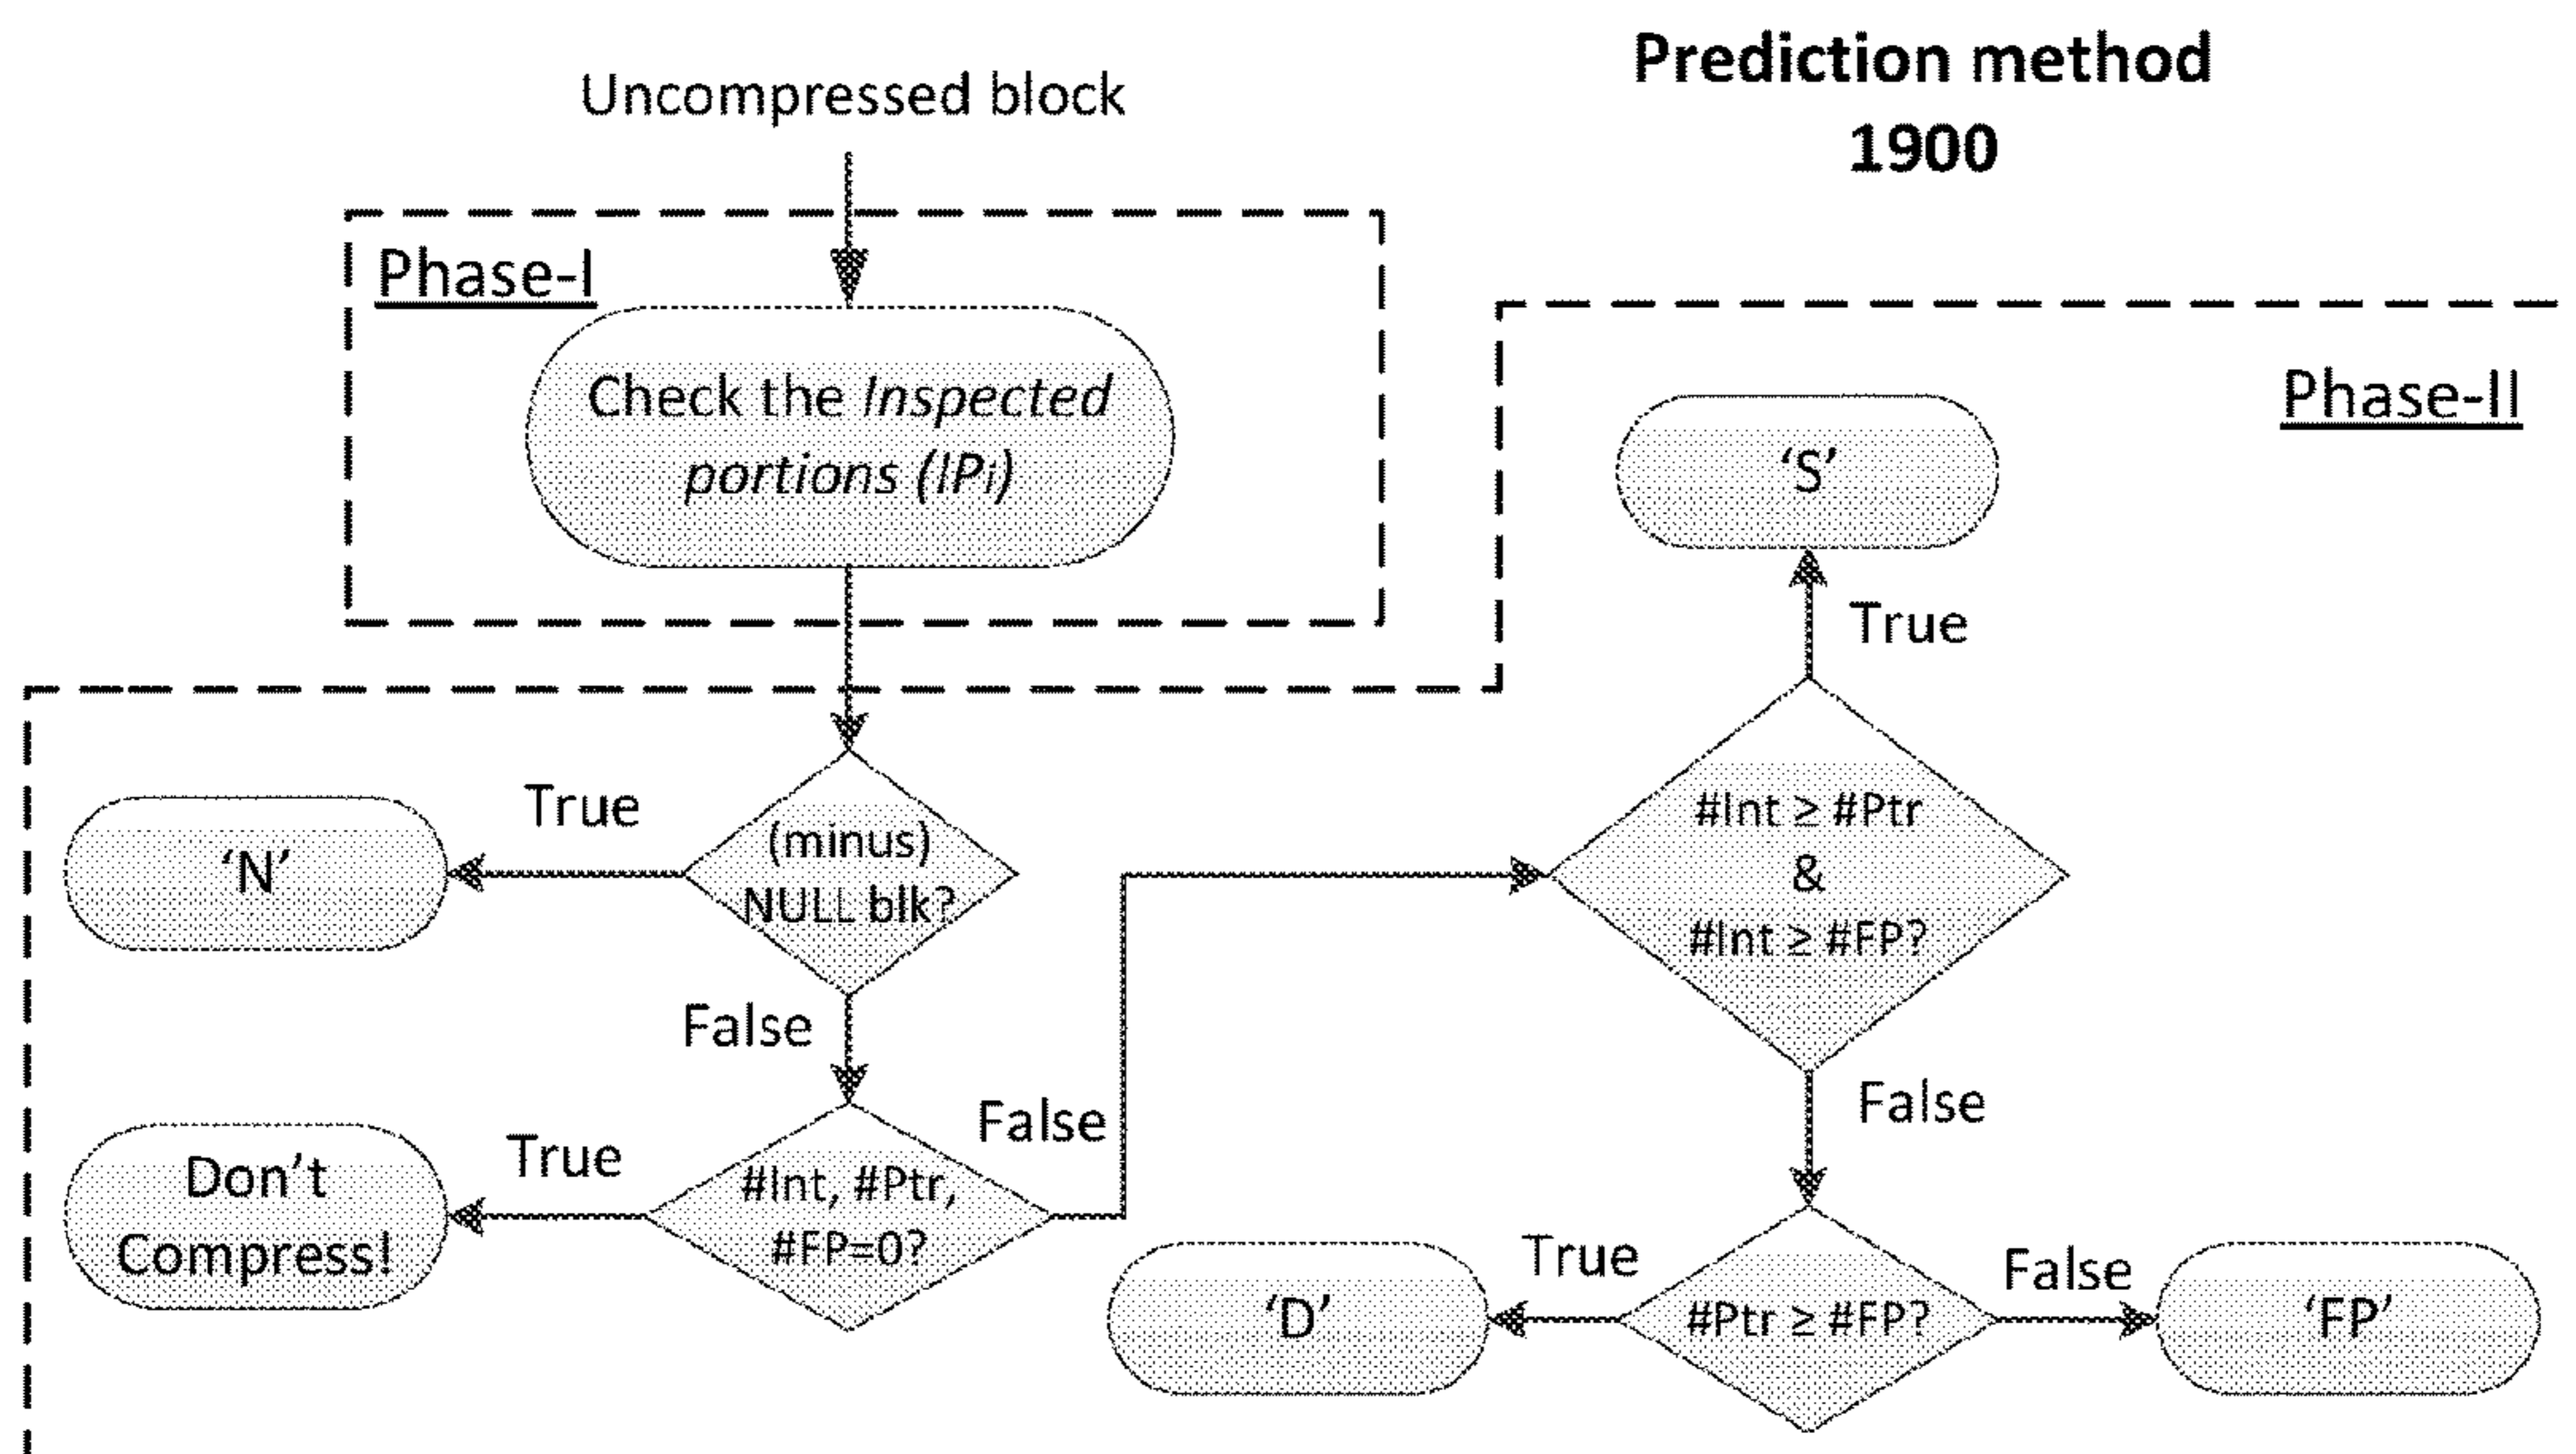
Prediction method
1900

Uncompressed block

Phase-I

Check the *Inspected portions* ($IP_i$)

Phase-II

'S'

True

#Int ≥ #Ptr
&
#Int ≥ #FP?

True

'N'

(minus) NULL blk?

False

False

False

True

Don't Compress!

#Int, #Ptr, #FP=0?

True

'D'

#Ptr ≥ #FP?

False

'FP'